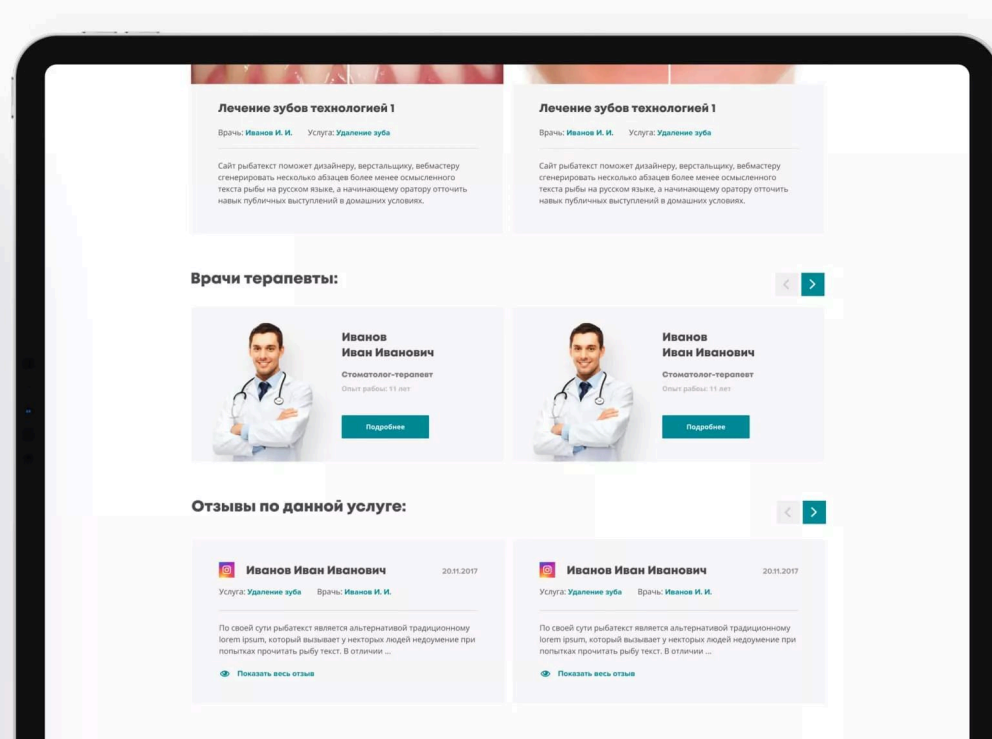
Лечение зубов технологией 1

Врач: Иванов И. И.   Услуга: Удаление зуба

Сайт рыбатекст поможет дизайнеру, верстальщику, вебмастеру сгенерировать несколько абзацев более менее осмысленного текста рыбы на русском языке, а начинающему оратору отточить навык публичных выступлений в домашних условиях.

Лечение зубов технологией 1

Врач: Иванов И. И.   Услуга: Удаление зуба

Сайт рыбатекст поможет дизайнеру, верстальщику, вебмастеру сгенерировать несколько абзацев более менее осмысленного текста рыбы на русском языке, а начинающему оратору отточить навык публичных выступлений в домашних условиях.

Врачи терапевты:

Иванов Иван Иванович

Стоматолог-терапевт

Опыт работы: 11 лет

Подробнее

Иванов Иван Иванович

Стоматолог-терапевт

Опыт работы: 11 лет

Подробнее

Отзывы по данной услуге:

Иванов Иван Иванович   20.11.2017

Услуга: Удаление зуба   Врач: Иванов И. И.

По своей сути рыбатекст является альтернативой традиционному lorem ipsum, который вызывает у некторых людей недоумение при попытках прочитать рыбу текст. В отличии ...

Показать весь отзыв

Иванов Иван Иванович   20.11.2017

Услуга: Удаление зуба   Врач: Иванов И. И.

По своей сути рыбатекст является альтернативой традиционному lorem ipsum, который вызывает у некторых людей недоумение при попытках прочитать рыбу текст. В отличии ...

Показать весь отзыв